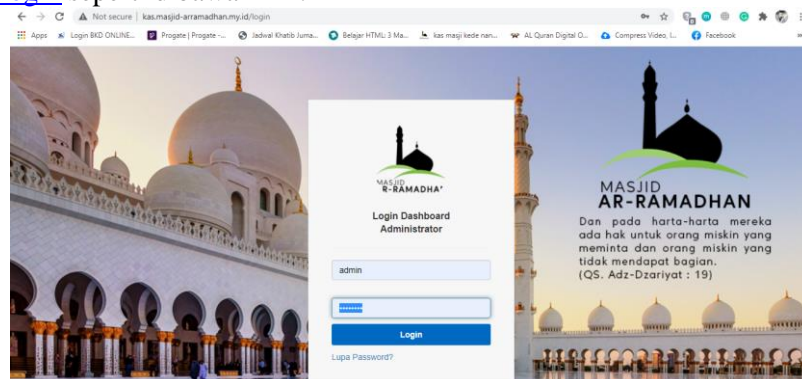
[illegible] seperti dibawah ini:

Not secure | kas.masjid-arramadhan.my.id/login

Apps Login BKD ONLINE... Progate | Progate -... Jadwal Khatib Juma... Belajar HTML: 3 Ma... kas masji kede nan... AL Quran Digital O... Compress Video, I... Facebook

MASJID R-RAMADHA'

Login Dashboard Administrator

admin

Login

Lupa Password?

MASJID AR-RAMADHAN

Dan pada harta-harta mereka ada hak untuk orang miskin yang meminta dan orang miskin yang tidak mendapat bagian. (QS. Adz-Dzariyat : 19)